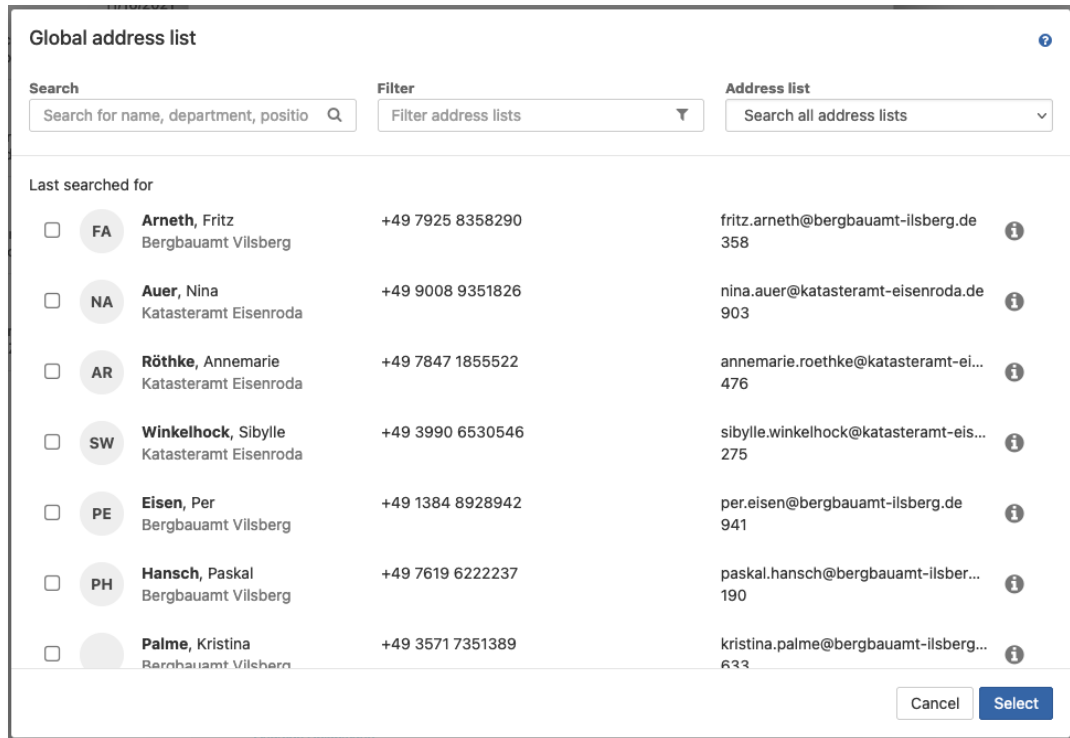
Global address list

Search
Search for name, department, positio

Filter
Filter address lists

Address list
Search all address lists

Last searched for

FA **Arneth**, Fritz
Bergbauamt Vilsberg
+49 7925 8358290
fritz.arneth@bergbauamt-ilsberg.de
358

NA **Auer**, Nina
Katasteramt Eisenroda
+49 9008 9351826
nina.auer@katasteramt-eisenroda.de
903

AR **Röthke**, Annemarie
Katasteramt Eisenroda
+49 7847 1855522
annemarie.roethke@katasteramt-ei...
476

SW **Winkelhock**, Sibylle
Katasteramt Eisenroda
+49 3990 6530546
sibylle.winkelhock@katasteramt-eis...
275

PE **Eisen**, Per
Bergbauamt Vilsberg
+49 1384 8928942
per.eisen@bergbauamt-ilsberg.de
941

PH **Hansch**, Paskal
Bergbauamt Vilsberg
+49 7619 6222237
paskal.hansch@bergbauamt-ilsber...
190

**Palme**, Kristina
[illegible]
+49 3571 7351389
kristina.palme@bergbauamt-ilsberg...
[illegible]

Cancel
Select